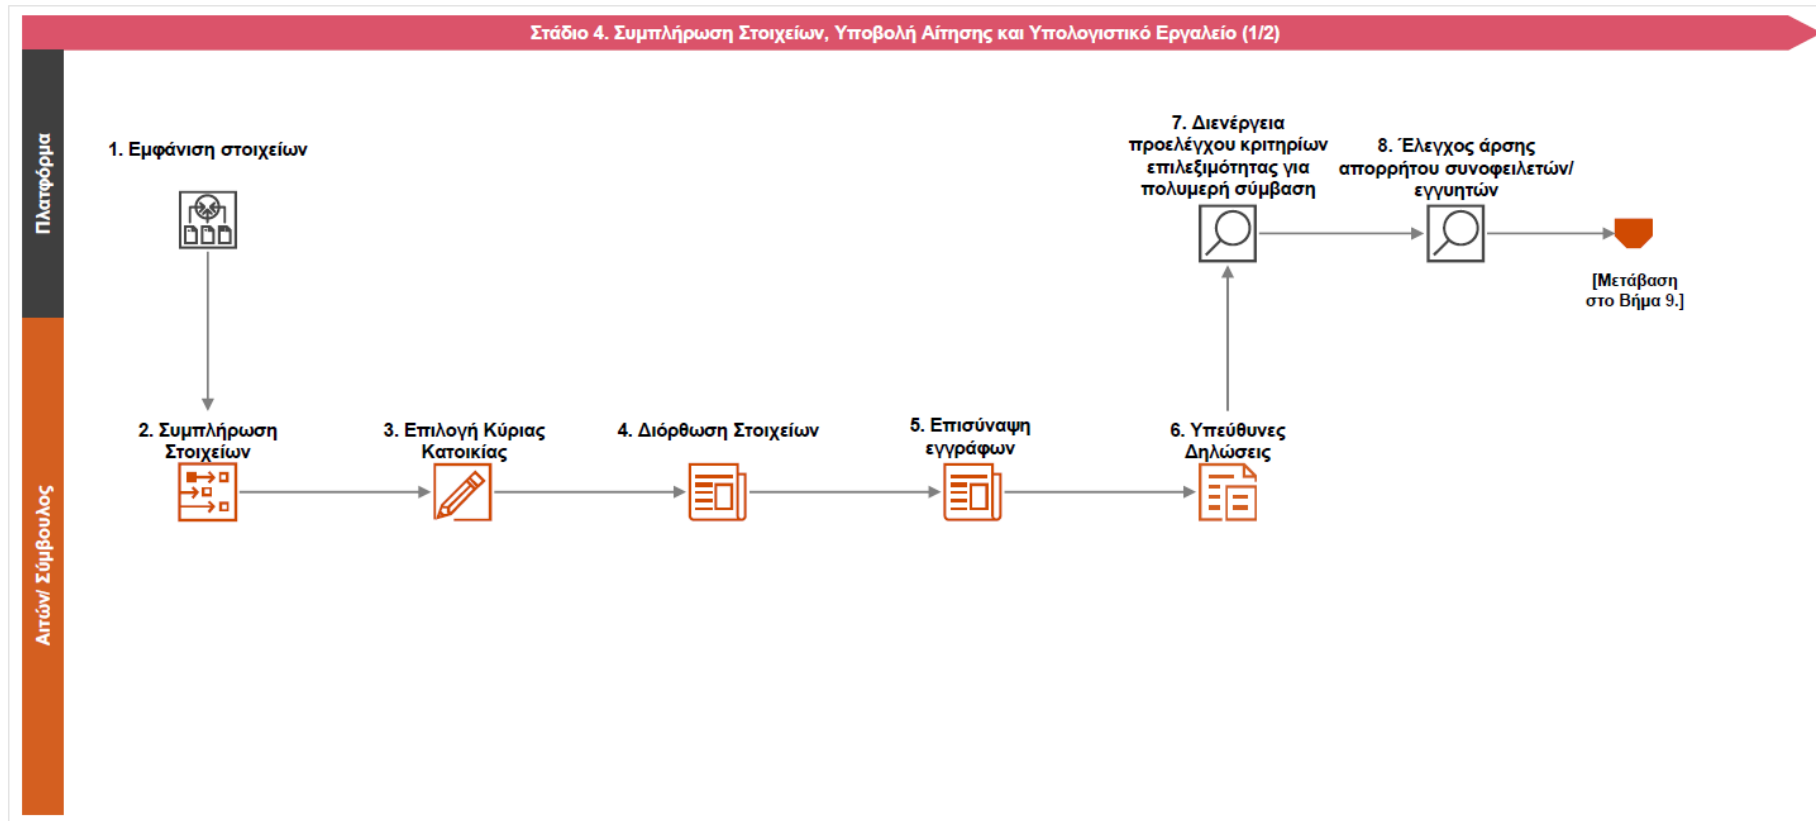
Στάδιο 4. Συμπλήρωση Στοιχείων, Υποβολή Αίτησης και Υπολογιστικό Εργαλείο (1/2)

Πλατφόρμα

Αιτών/ Σύμβουλος

1. Εμφάνιση στοιχείων

7. Διενέργεια προελέγχου κριτηρίων επιλεξιμότητας για πολυμερή σύμβαση

8. Έλεγχος άρσης απορρήτου συνοφειλετών/ εγγυητών

[Μετάβαση στο Βήμα 9.]

2. Συμπλήρωση Στοιχείων

3. Επιλογή Κύριας Κατοικίας

4. Διόρθωση Στοιχείων

5. Επισύναψη εγγράφων

6. Υπεύθυνες Δηλώσεις